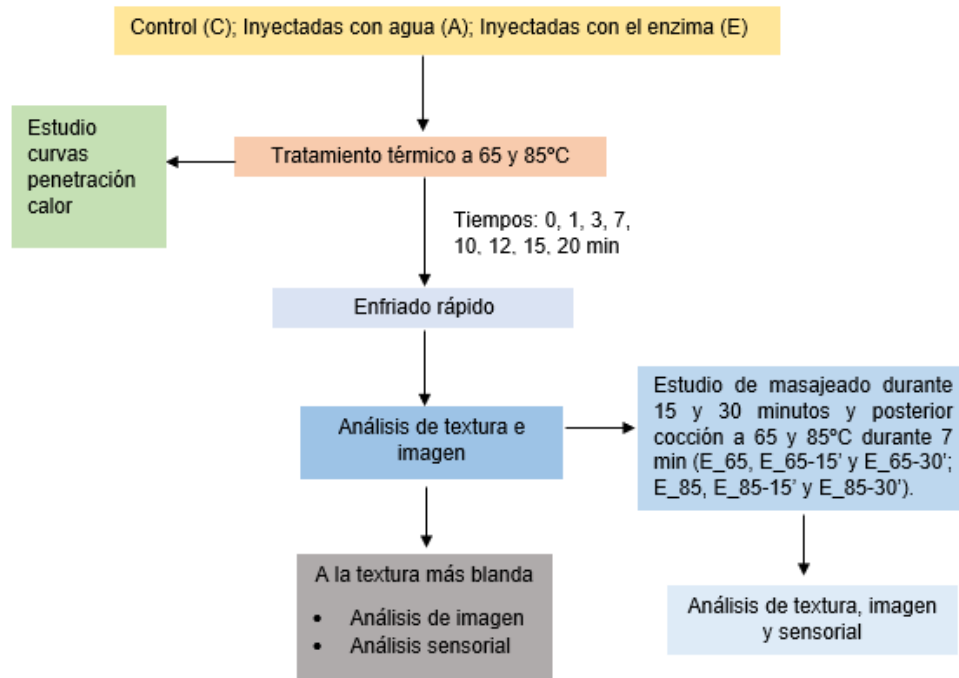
Control (C); Inyectadas con agua (A); Inyectadas con el enzima (E)

Estudio curvas penetración calor

Tratamiento térmico a 65 y 85ºC

Tiempos: 0, 1, 3, 7, 10, 12, 15, 20 min

Enfriado rápido

Análisis de textura e imagen

Estudio de masajeado durante 15 y 30 minutos y posterior cocción a 65 y 85ºC durante 7 min (E_65, E_65-15' y E_65-30'; E_85, E_85-15' y E_85-30').

A la textura más blanda

- Análisis de imagen
- Análisis sensorial

Análisis de textura, imagen y sensorial